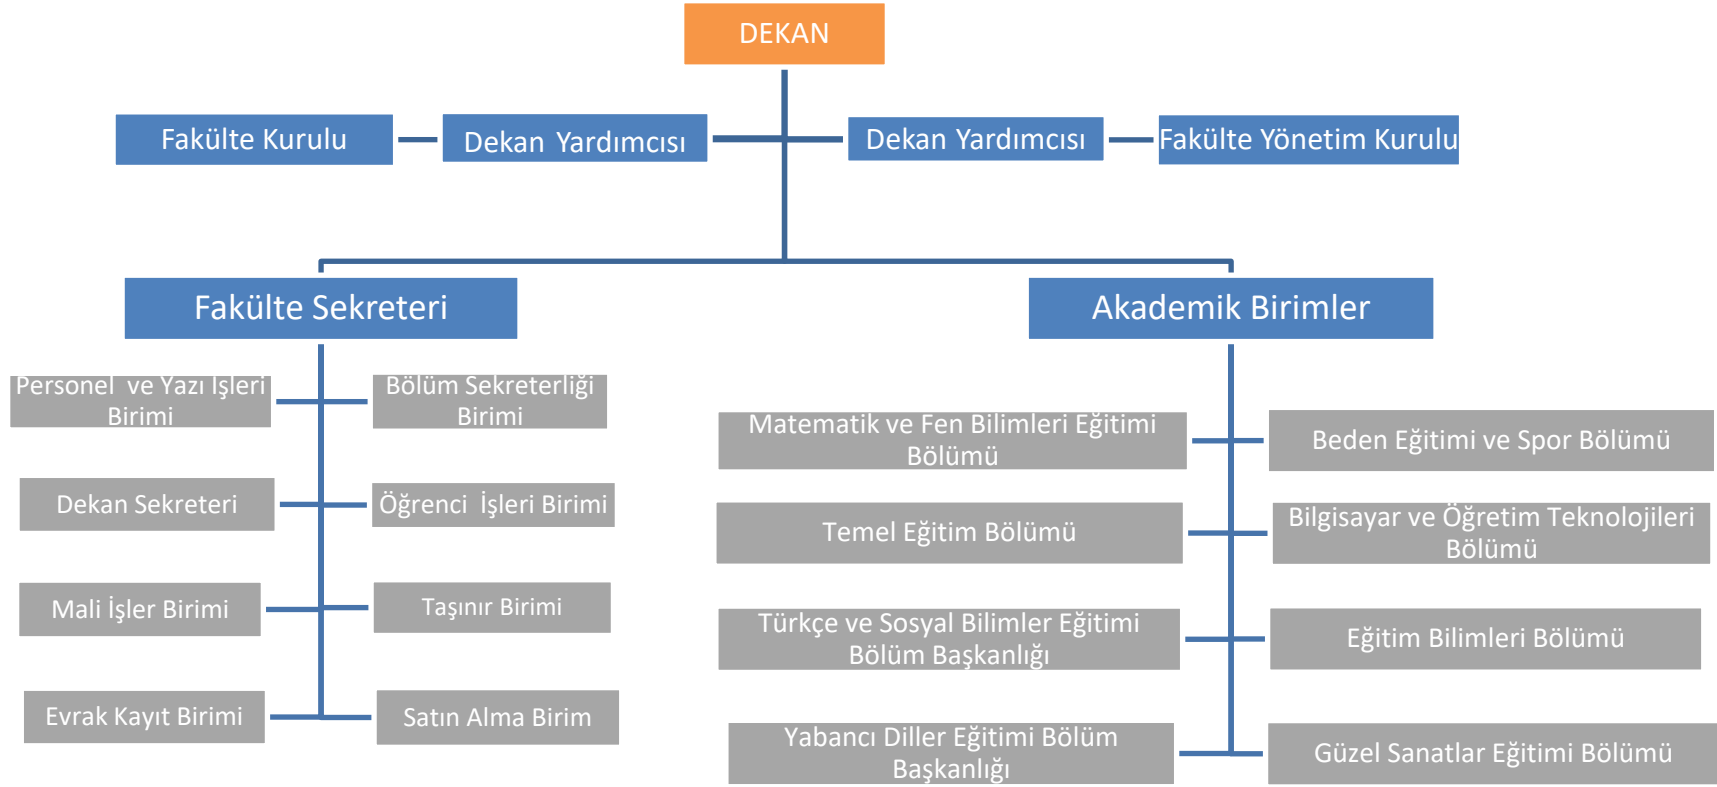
DEKAN

Fakülte Kurulu

Dekan Yardımcısı

Dekan Yardımcısı

Fakülte Yönetim Kurulu

Fakülte Sekreteri

Akademik Birimler

Personel ve Yazı İşleri Birimi

Bölüm Sekreterliği Birimi

Dekan Sekreteri

Öğrenci İşleri Birimi

Mali İşler Birimi

Taşınır Birimi

Evrak Kayıt Birimi

Satın Alma Birim

Matematik ve Fen Bilimleri Eğitimi Bölümü

Beden Eğitimi ve Spor Bölümü

Temel Eğitim Bölümü

Bilgisayar ve Öğretim Teknolojileri Bölümü

Türkçe ve Sosyal Bilimler Eğitimi Bölüm Başkanlığı

Eğitim Bilimleri Bölümü

Yabancı Diller Eğitimi Bölüm Başkanlığı

Güzel Sanatlar Eğitimi Bölümü